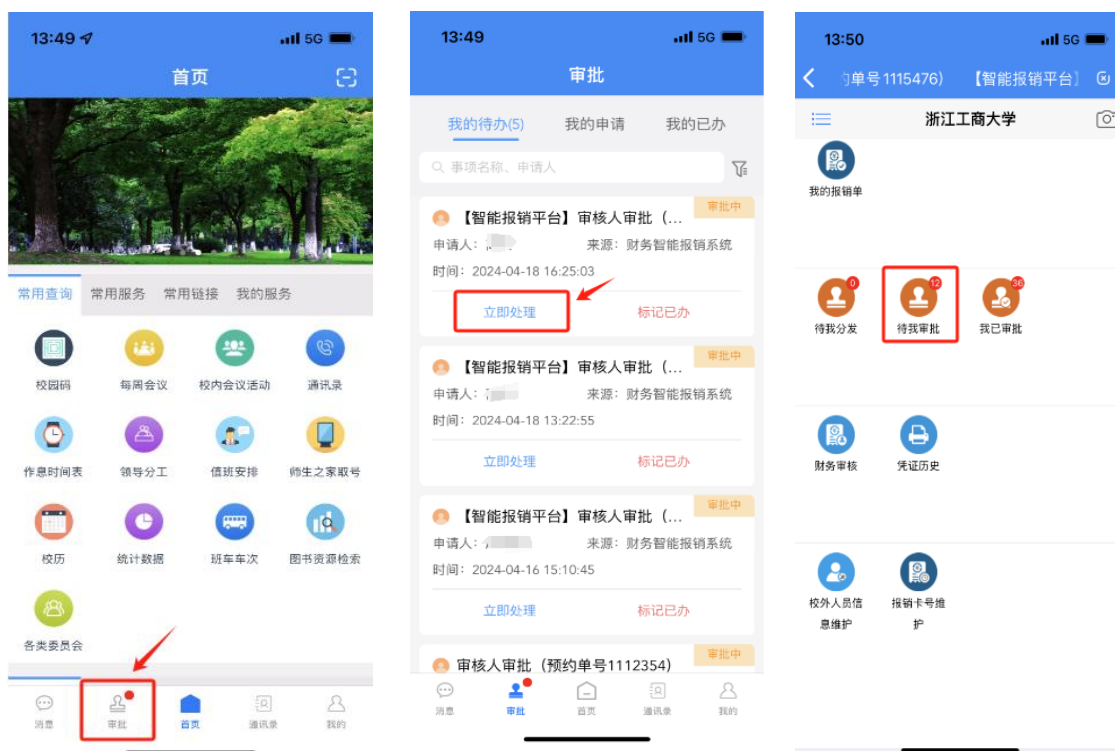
13:49 5G

首页

常用查询 常用服务 常用链接 我的服务

校园码 每周会议 校内会议活动 通讯录

作息时间表 领导分工 值班安排 师生之家取号

校历 统计数据 班车车次 图书资源检索

各类委员会

消息 审批 首页 通讯录 我的

13:49 5G

审批

我的待办(5) 我的申请 我的已办

事项名称、申请人

【智能报销平台】审核人审批（... 审批中
申请人：
来源：财务智能报销系统
时间：2024-04-18 16:25:03
立即处理 标记已办

【智能报销平台】审核人审批（... 审批中
申请人：
来源：财务智能报销系统
时间：2024-04-18 13:22:55
立即处理 标记已办

【智能报销平台】审核人审批（... 审批中
申请人：
来源：财务智能报销系统
时间：2024-04-16 15:10:45
立即处理 标记已办

审核人审批（预约单号1112354） 审批中

消息 审批 首页 通讯录 我的

13:50 5G

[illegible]单号1115476) 【智能报销平台】

浙江工商大学

我的报销单

0 待我分发 12 待我审批 36 我已审批

财务审核 凭证历史

校外人员信息维护 报销卡号维护